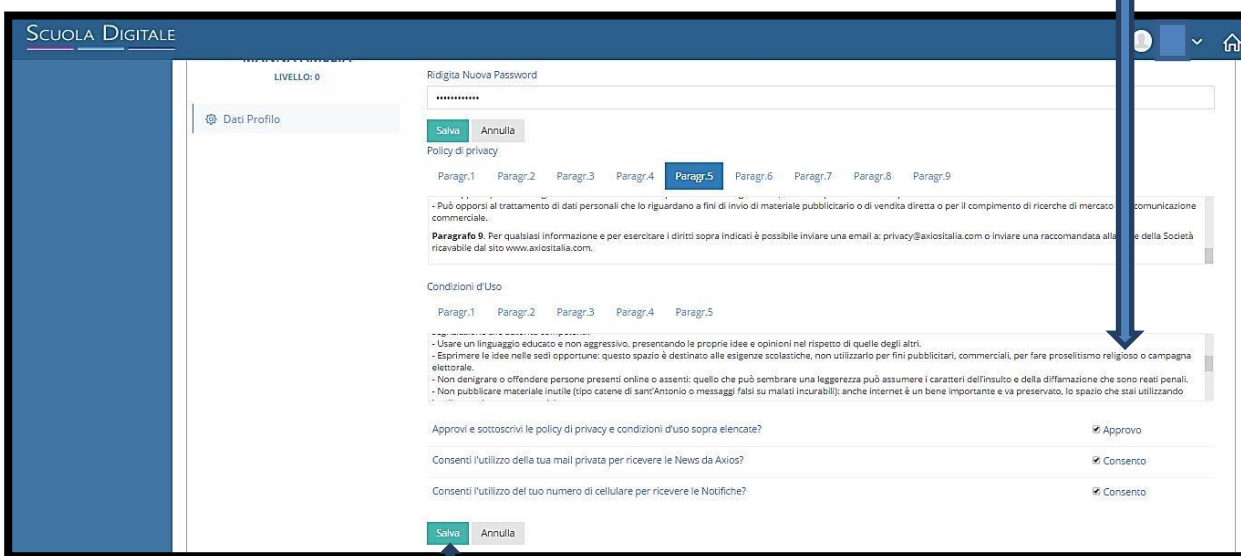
Scuola Digitale

LIVELLO: 0

Dati Profilo

Ridigita Nuova Password

••••••••••••

Salva Annulla

Policy di privacy

Paragr.1 Paragr.2 Paragr.3 Paragr.4 Paragr.5 Paragr.6 Paragr.7 Paragr.8 Paragr.9

- Può opporsi al trattamento di dati personali che lo riguardano a fini di invio di materiale pubblicitario o di vendita diretta o per il compimento di ricerche di mercato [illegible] comunicazione commerciale.

**Paragrafo 9**. Per qualsiasi informazione e per esercitare i diritti sopra indicati è possibile inviare una email a: privacy@axiositalia.com o inviare una raccomandata alla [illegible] della Società ricavabile dal sito www.axiositalia.com.

Condizioni d'Uso

Paragr.1 Paragr.2 Paragr.3 Paragr.4 Paragr.5

- Usare un linguaggio educato e non aggressivo, presentando le proprie idee e opinioni nel rispetto di quelle degli altri.
- Esprimere le idee nelle sedi opportune: questo spazio è destinato alle esigenze scolastiche, non utilizzarlo per fini pubblicitari, commerciali, per fare proselitismo religioso o campagna elettorale.
- Non denigrare o offendere persone presenti online o assenti: quello che può sembrare una leggerezza può assumere i caratteri dell'insulto e della diffamazione che sono reati penali.
- Non pubblicare materiale inutile (tipo catene di sant'Antonio o messaggi falsi su malati incurabili): anche internet è un bene importante e va preservato, lo spazio che stai utilizzando

Approvi e sottoscrivi le policy di privacy e condizioni d'uso sopra elencate? Approvo

Consenti l'utilizzo della tua mail privata per ricevere le News da Axios? Consenso

Consenti l'utilizzo del tuo numero di cellulare per ricevere le Notifiche? Consenso

Salva Annulla